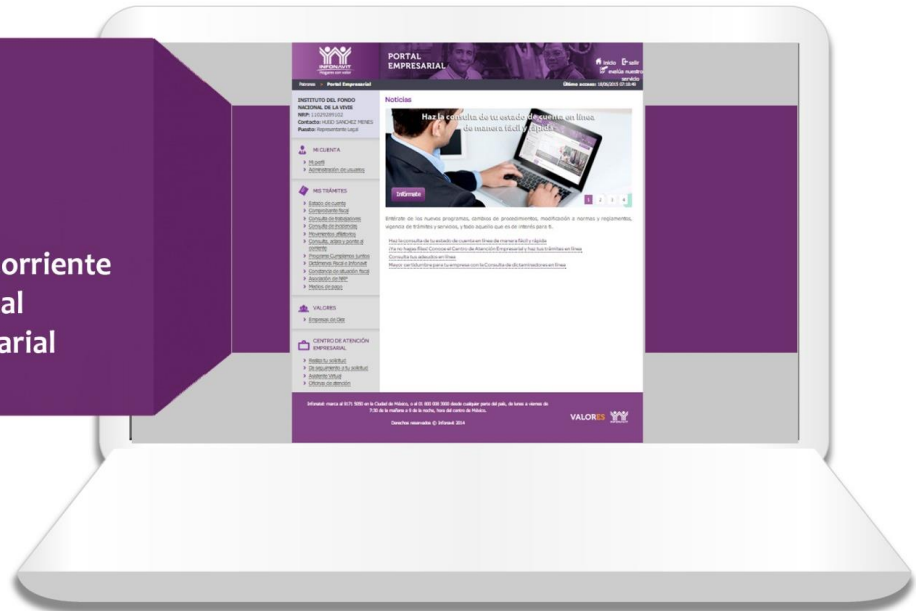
orriente
al
arial

INFONAVIT
Hagamos una valor

PORTAL
EMPRESARIAL

Inicio
salir
Mejore nuestro servicio

Tercero » Portal Empresarial
Último acceso: 10/06/2015 07:10:40

INSTITUTO DEL FONDO NACIONAL DE LA VIVIE
NRP: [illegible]
Contacto: HUGO SANCHEZ MENES
Puesto: Representante Legal

MI CUENTA
Mi perfil
Administración de usuarios

MIS TRÁMITES
Estado de cuenta
Comprobante fiscal
Consulta de trabajadores
Consulta de incidencias
Movimientos afiliatorios
Consulta, aclara y ponte al corriente
Programa Cumplamos juntos
Dictámenes fiscal e Infonavit
Constancia de situación fiscal
Asociación de NRP
Medios de pago

VALORES
Empresas de Diez

CENTRO DE ATENCIÓN EMPRESARIAL
Realiza tu solicitud
Da seguimiento a tu solicitud
Asistente Virtual
Oficinas de atención

Noticias

Haz la consulta de tu estado de cuenta en línea de manera fácil y rápida

Infórmate

1 2 3 4

Entérate de los nuevos programas, cambios de procedimientos, modificación a normas y reglamentos, vigencia de trámites y servicios, y todo aquello que es de interés para ti.

Haz la consulta de tu estado de cuenta en línea de manera fácil y rápida
¡Ya no hagas filas! Conoce el Centro de Atención Empresarial y haz tus trámites en línea
Consulta tus adeudos en línea
Mayor certidumbre para tu empresa con la Consulta de dictaminadores en línea

Infonavit marca al 9171 5050 en la Ciudad de México, o al 01 800 008 3900 desde cualquier parte del país, de lunes a viernes de 7:30 de la mañana a 9 de la noche, hora del centro de México.

Derechos reservados © Infonavit 2014

VALORES